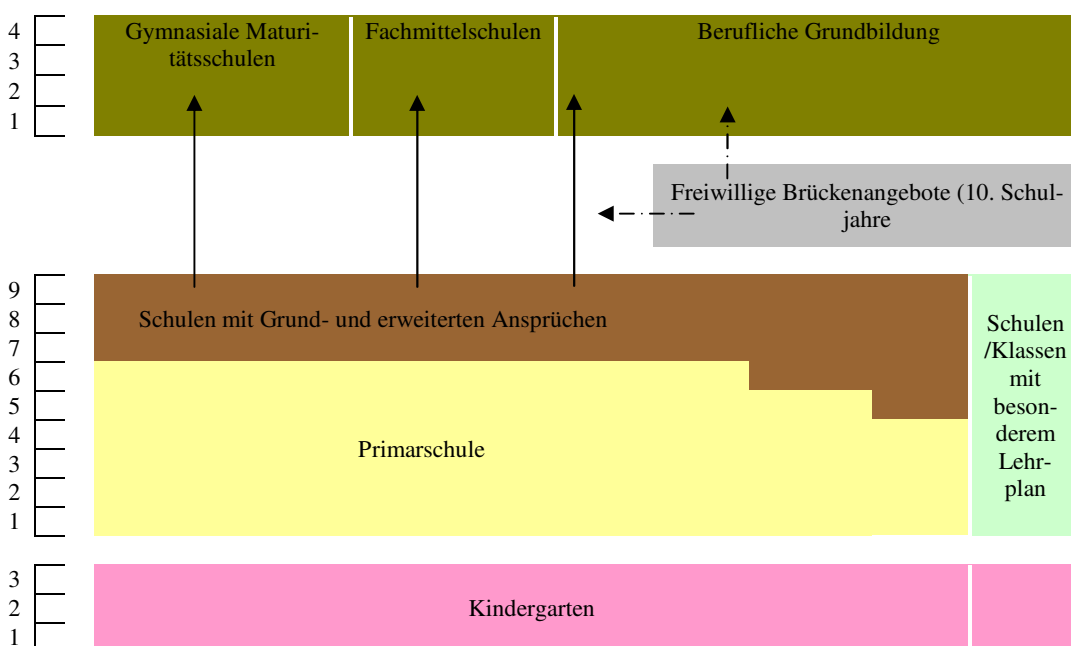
4
3
2
1

Gymnasiale Maturitätsschulen

Fachmittelschulen

Berufliche Grundbildung

Freiwillige Brückenangebote (10. Schuljahre

9
8
7
6
5
4
3
2
1

Schulen mit Grund- und erweiterten Ansprüchen

Primarschule

Schulen /Klassen mit besonderem Lehrplan

3
2
1

Kindergarten